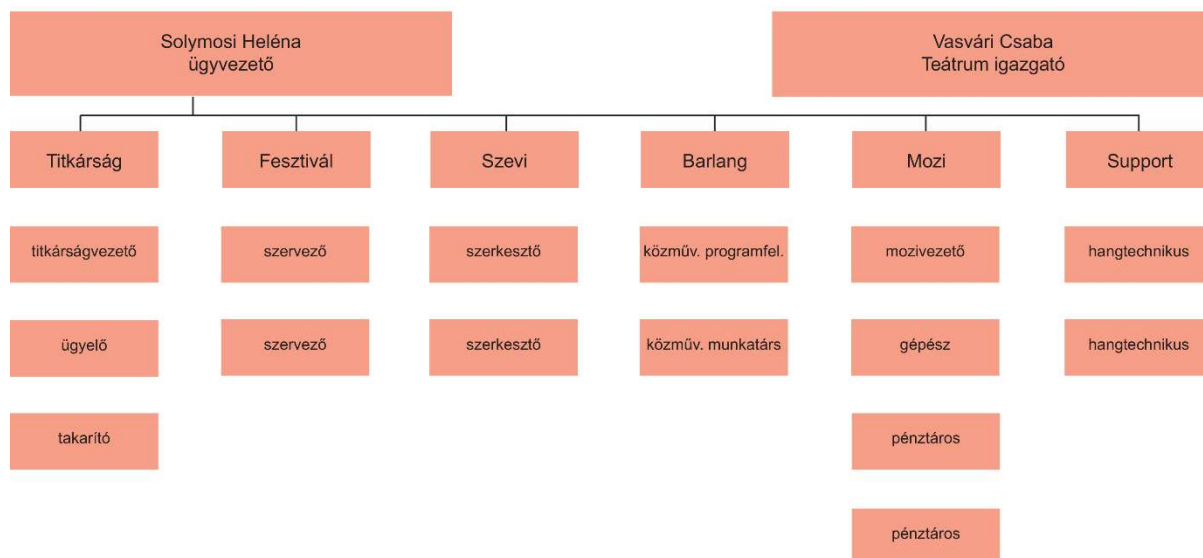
Solymosi Heléna
ügyvezető

Vasvári Csaba
Teátrum igazgató

Titkárság

titkárságvezető

ügyelő

takarító

Fesztivál

szervező

szervező

Szevi

szerkesztő

szerkesztő

Barlang

közműv. programfel.

közműv. munkatárs

Mozi

mozivezető

gépész

pénztáros

pénztáros

Support

hangtechnikus

hangtechnikus